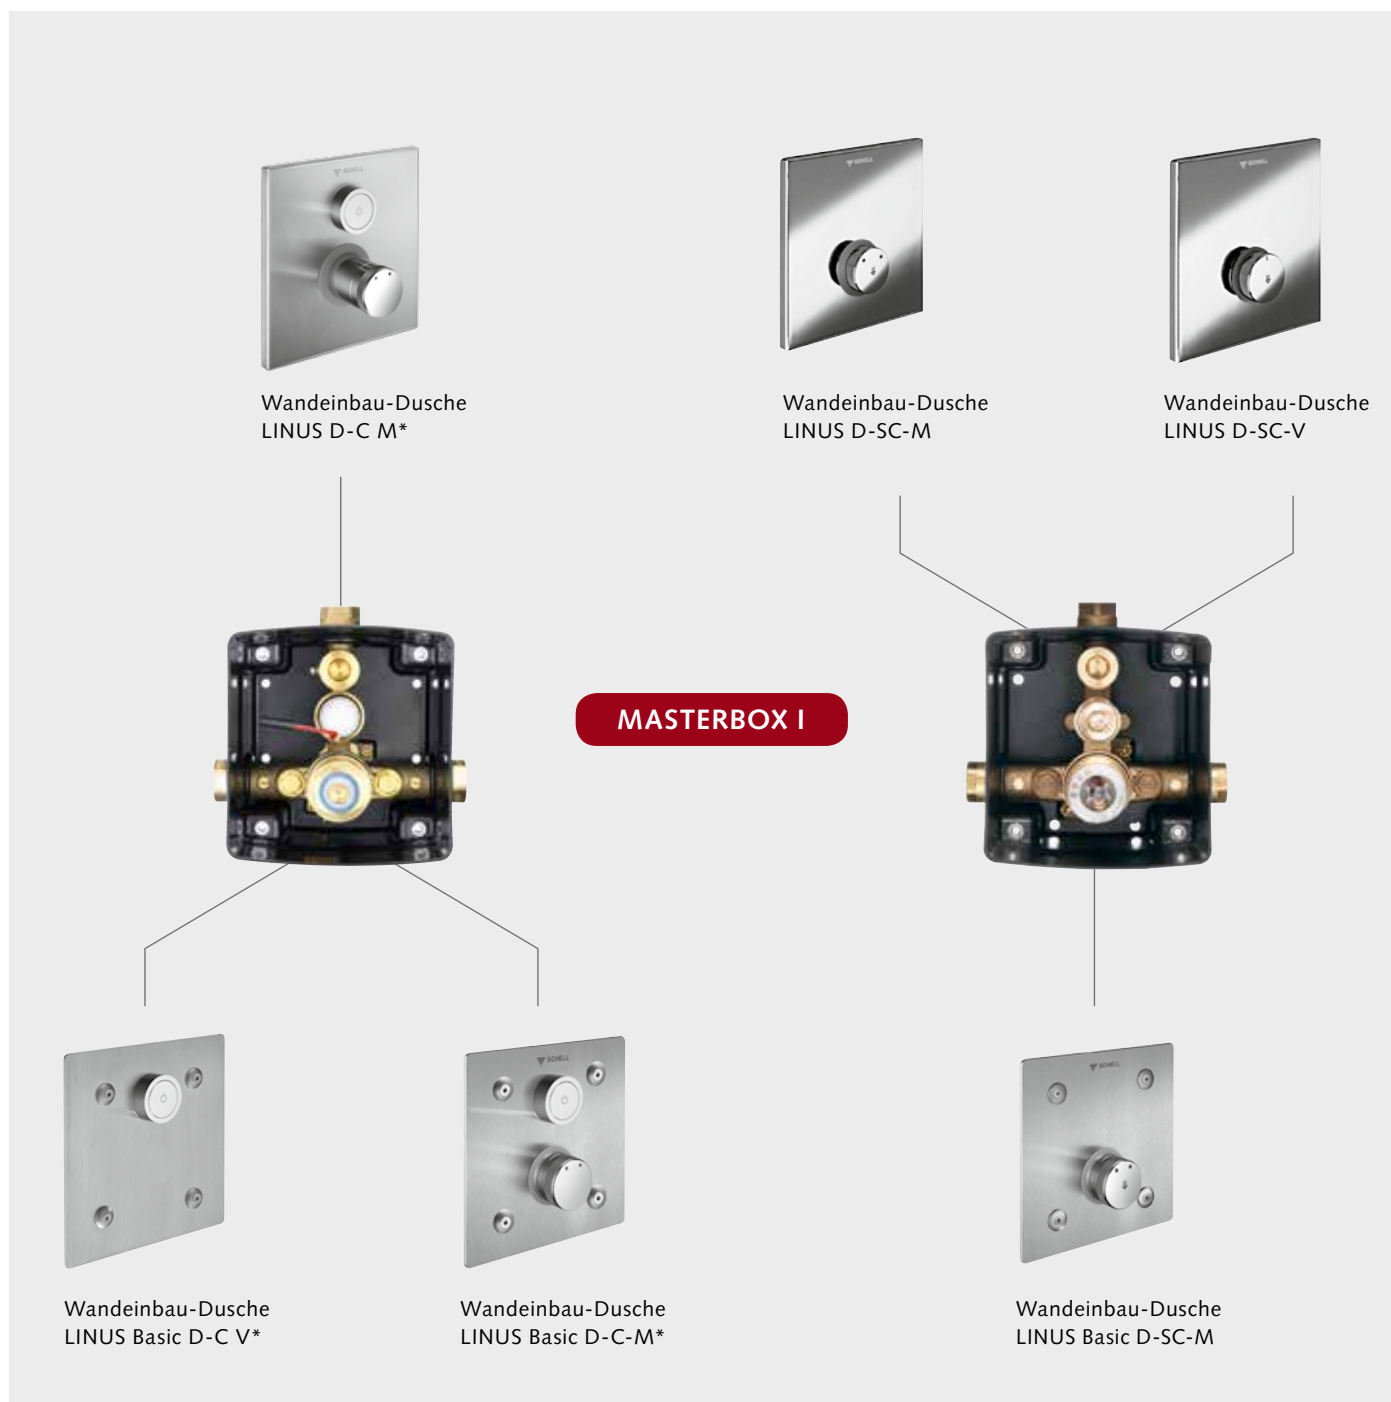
Wandeinbau-Dusche
LINUS D-C M*

Wandeinbau-Dusche
LINUS D-SC-M

Wandeinbau-Dusche
LINUS D-SC-V

MASTERBOX I

Wandeinbau-Dusche
LINUS Basic D-C V*

Wandeinbau-Dusche
LINUS Basic D-C-M*

Wandeinbau-Dusche
LINUS Basic D-SC-M